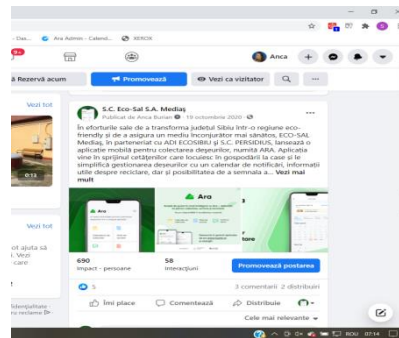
- Das... Ara Admin - Calend... XEROX

Anca

Rezervă acum

Promovează

Vezi ca vizitator

Vezi tot

0:11

S.C. Eco-Sal S.A. Mediaș

Publicat de Anca Burian · 19 octombrie 2020 ·

În eforturile sale de a transforma județul Sibiu într-o regiune eco-friendly și de a asigura un mediu înconjurător mai sănătos, ECO-SAL Mediaș, în parteneriat cu ADI ECOSIBIU și S.C. PERSIDIUS, lansează o aplicație mobilă pentru colectarea deșeurilor, numită ARA. Aplicația vine în sprijinul cetățenilor care locuiesc în gospodării la case și le simplifică gestionarea deșeurilor cu un calendar de notificări, informații utile despre reciclare, dar și posibilitatea de a semnala a... Vezi mai mult

Ara

Vezi tot

690
Impact - persoane

58
Interacțiuni

Promovează postarea

5

3 comentarii 2 distribuiri

Îmi place

Comentează

Distribuie

Cele mai relevante

RUM 07:14